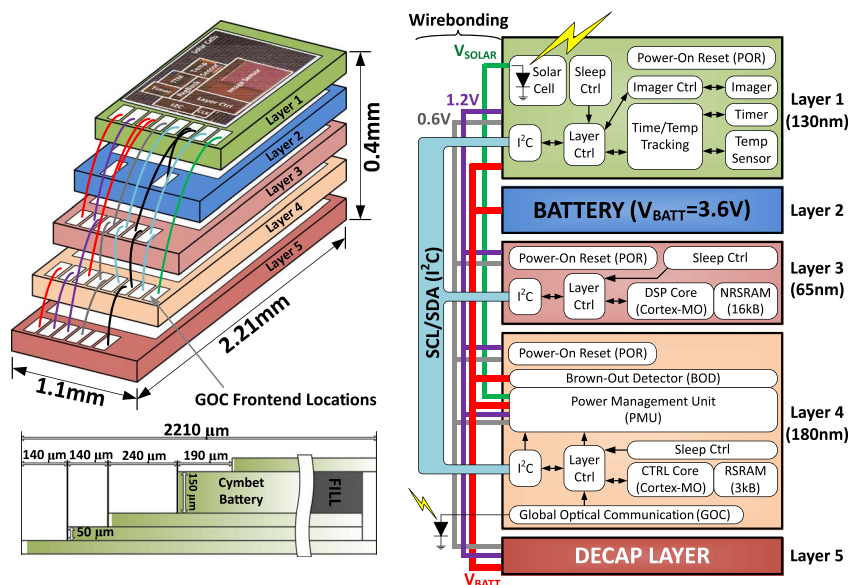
Solar Cells
Layer 1
Layer 2
Layer 3
Layer 4
Layer 5
0.4mm
2.21mm
1.1mm
GOC Frontend Locations

2210 μm
140 μm
140 μm
240 μm
190 μm
150 μm
Cymbet Battery
FILL
50 μm

Wirebonding
$V_{SOLAR}$
1.2V
0.6V
Solar Cell
Sleep Ctrl
Power-On Reset (POR)
Imager Ctrl
Imager
Timer
Time/Temp Tracking
Temp Sensor
$I^2C$
Layer Ctrl
Layer 1 (130nm)
BATTERY ($V_{BATT}$=3.6V)
Layer 2
SCL/SDA ($I^2C$)
Power-On Reset (POR)
Sleep Ctrl
$I^2C$
Layer Ctrl
DSP Core (Cortex-MO)
NRSRAM (16kB)
Layer 3 (65nm)
Power-On Reset (POR)
Brown-Out Detector (BOD)
Power Management Unit (PMU)
Sleep Ctrl
$I^2C$
Layer Ctrl
CTRL Core (Cortex-MO)
RSRAM (3kB)
Global Optical Communication (GOC)
Layer 4 (180nm)
DECAP LAYER
Layer 5
$V_{BATT}$